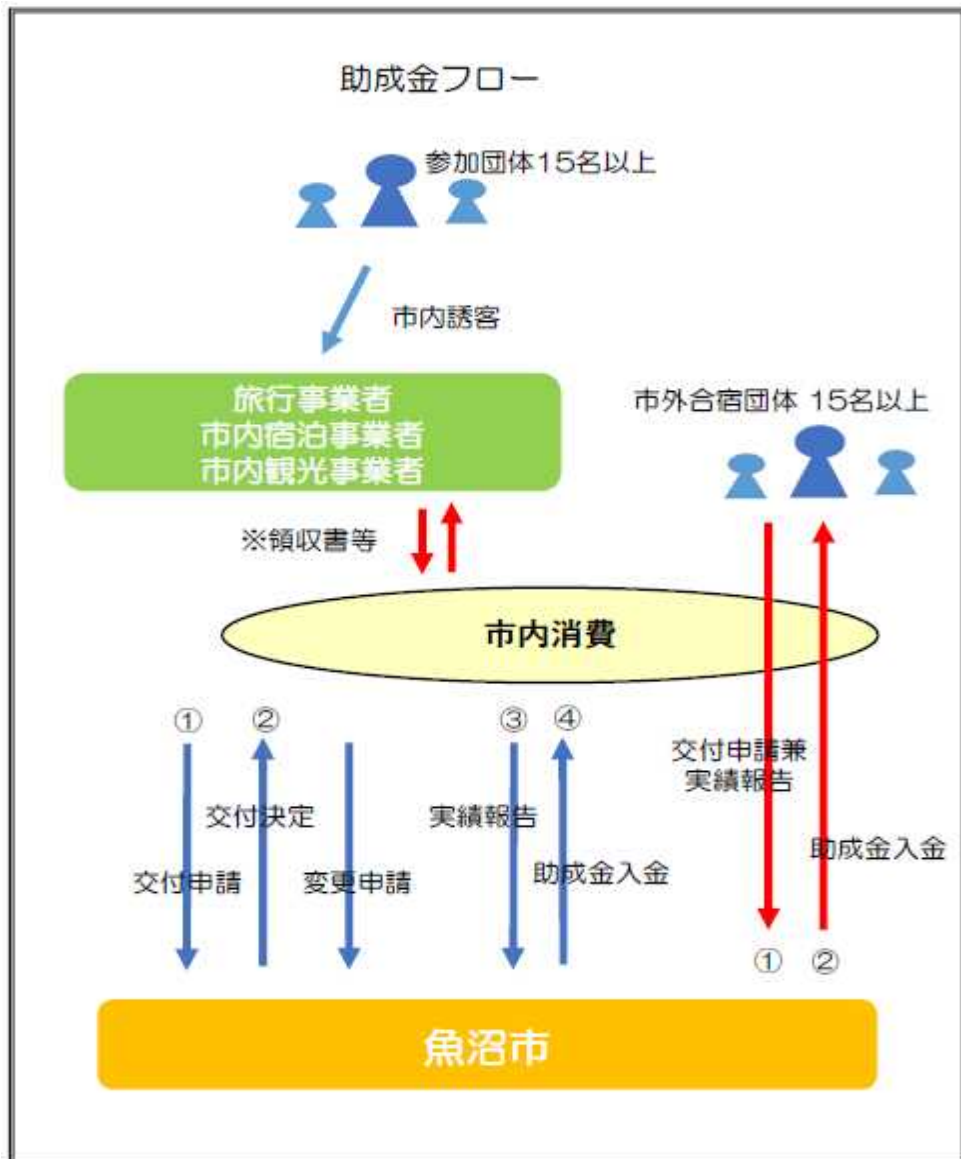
助成金フロー

参加団体15名以上

市内誘客

旅行事業者
市内宿泊事業者
市内観光事業者

市外合宿団体 15名以上

※領収書等

市内消費

① ② ③ ④

交付申請兼
実績報告

交付決定

実績報告

助成金入金

交付申請

変更申請

助成金入金

① ②

魚沼市